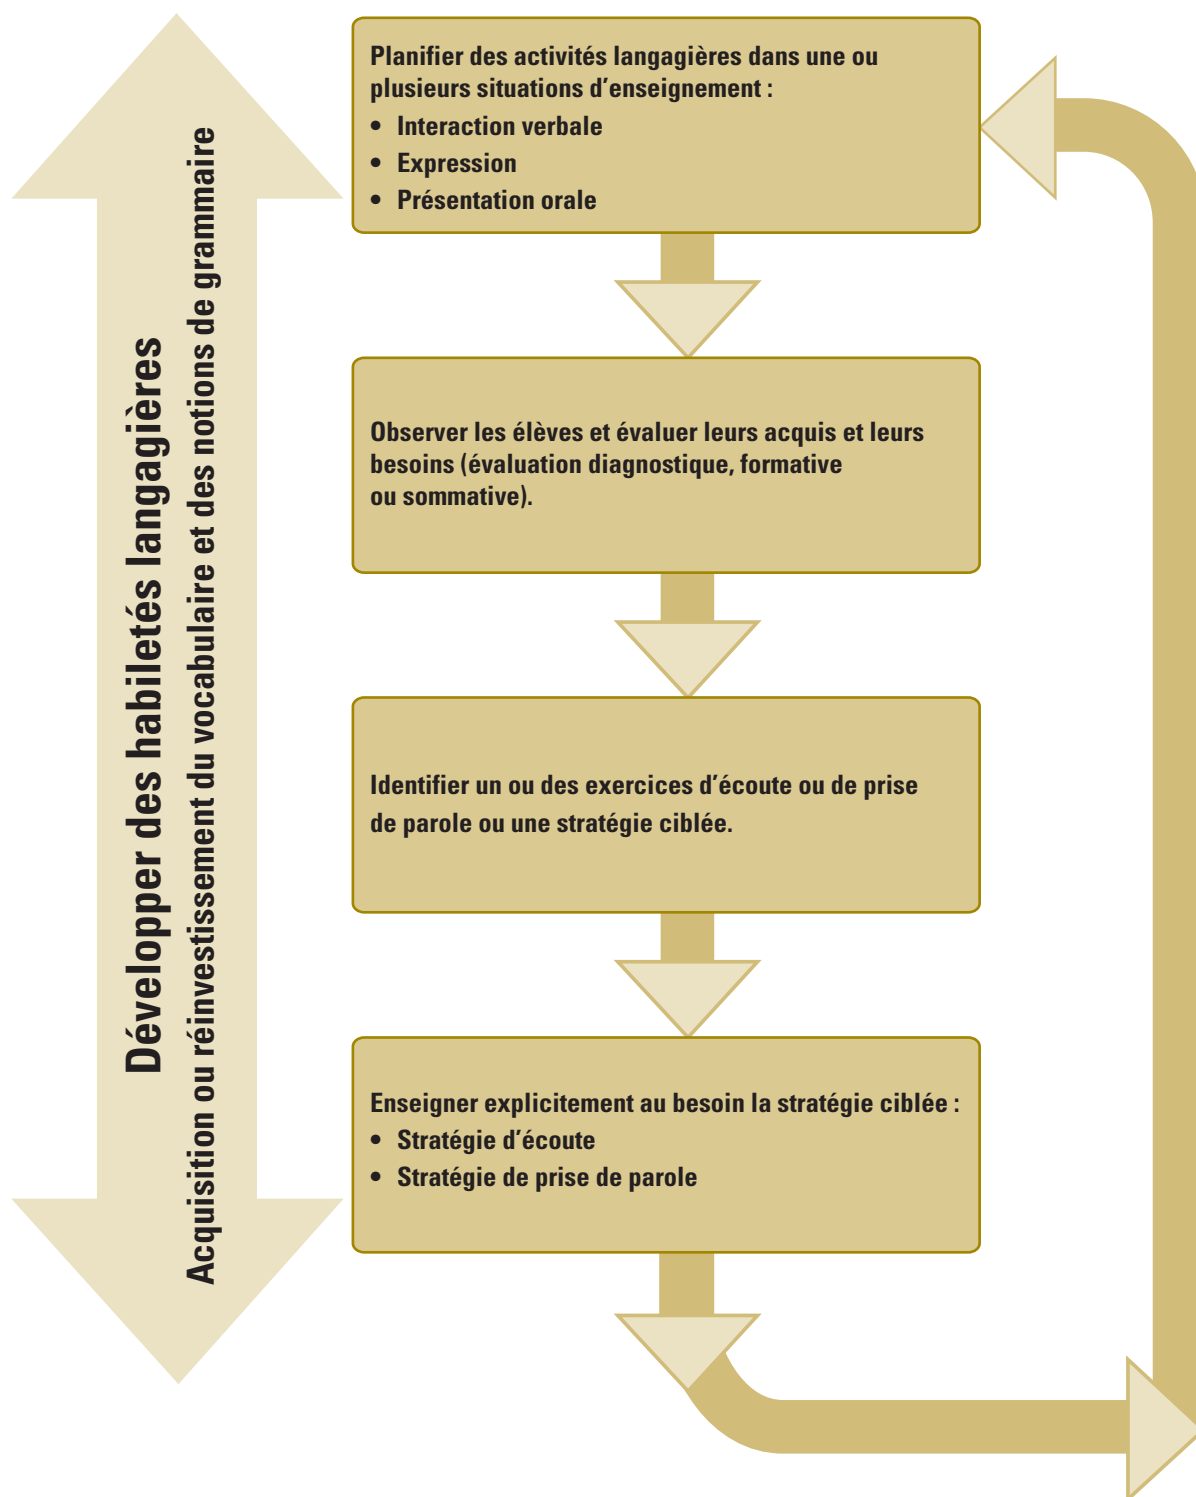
Développer des habiletés langagières
Acquisition ou réinvestissement du vocabulaire et des notions de grammaire

Planifier des activités langagières dans une ou plusieurs situations d'enseignement :
• Interaction verbale
• Expression
• Présentation orale

Observer les élèves et évaluer leurs acquis et leurs besoins (évaluation diagnostique, formative ou sommative).

Identifier un ou des exercices d'écoute ou de prise de parole ou une stratégie ciblée.

Enseigner explicitement au besoin la stratégie ciblée :
• Stratégie d'écoute
• Stratégie de prise de parole